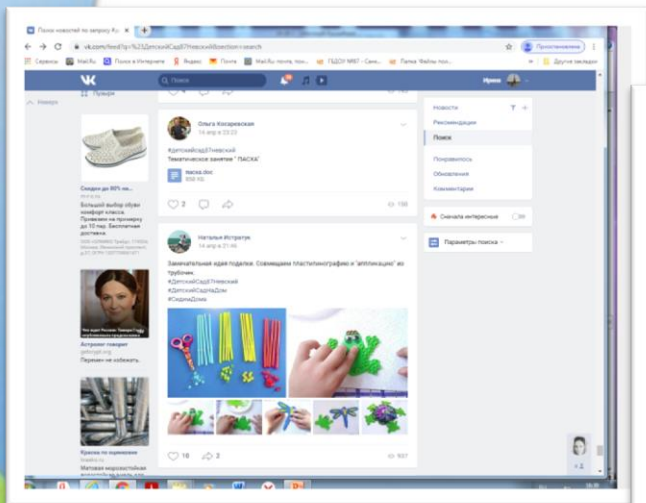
Поиск новостей по запросу #д

vk.com/feed?q=%23ДетскийСад87Энвский&section=search

Сервисы Mail.Ru Поиск в Интернете Яндекс Почта Mail.Ru: почта, пои... ГБДОУ №87 - Санк... Папка Файлы поиск... Другие закладки

Поиск

Ирина

Наверх

Профи

Скидка до 80% на...

Большой выбор обуви комфорт класса. Примерка на примерку до 10 пар. Бесплатная доставка.

Астролог говорит

Перемен не избежать.

Краска по кровлям

Матовая морозостойкая

Ольга Косаревская
14 апр в 23:23

#ДетскийСад87Невский
Тематическое занятие " ПАСХА"

пасха.doc
959 КБ

2

198

Наталья Истратук
14 апр в 21:46

Замечательная идея поделки. Совмещаем пластилинографию и "аппликацию" из трубочек.
#ДетскийСад87Невский
#ДетскийСадНаДом
#СидимДома

10

3

931

Новости
Рекомендации
Поиск

Понравилось
Обновления
Комментарии

Сначала интересные

Параметры поиска